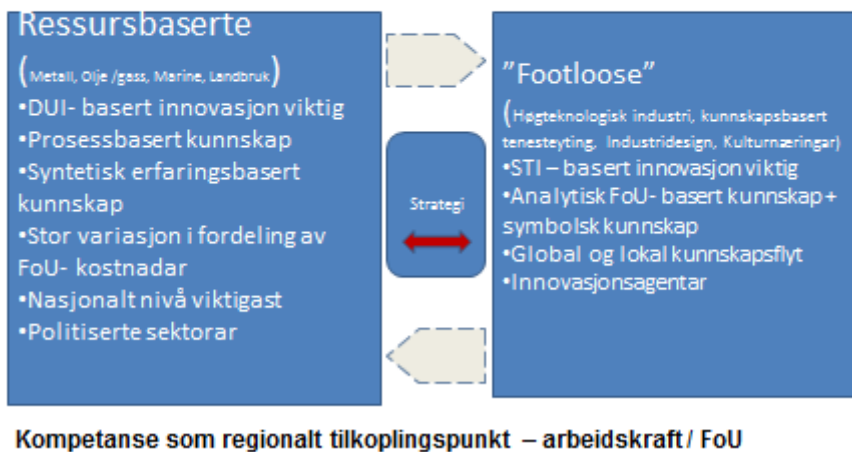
Ressursbaserte

(Metall, Olje /gass, Marine, Landbruk)

•DUI- basert innovasjon viktig
•Prosessbasert kunnskap
•Syntetisk erfaringsbasert kunnskap
•Stor variasjon i fordeling av FoU- kostnadar
•Nasjonalt nivå viktigast
•Politiserte sektorar

Strategi

"Footloose"

(Høgteknologisk industri, kunnskapsbasert tenesteyting, Industridesign, Kulturnæringar)

•STI – basert innovasjon viktig
•Analytisk FoU- basert kunnskap + symbolsk kunnskap
•Global og lokal kunnskapsflyt
•Innovasjonsagentar

Kompetanse som regionalt tilkoplingspunkt – arbeidskraft / FoU